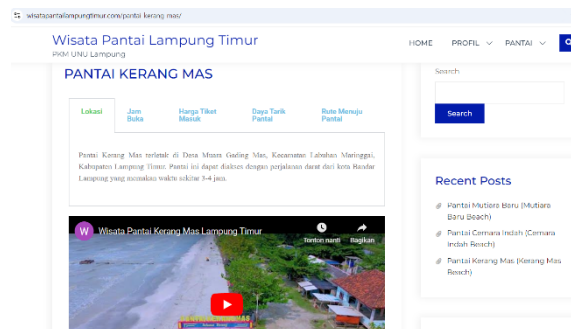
wisatapantailampungtimur.com/pantai-kerang-mas/

Wisata Pantai Lampung Timur
PKM UNU Lampung

HOME PROFIL PANTAI

PANTAI KERANG MAS

Lokasi | Jam Buka | Harga Tiket Masuk | Daya Tarik Pantai | Rute Menuju Pantai

Pantai Kerang Mas terletak di Desa Muara Gading Mas, Kecamatan Labuhan Maringgai, Kabupaten Lampung Timur. Pantai ini dapat diakses dengan perjalanan darat dari kota Bandar Lampung yang memakan waktu sekitar 3-4 jam.

W Wisata Pantai Kerang Mas Lampung Timur
Tonton nanti Bagikan

Search

Search

Recent Posts

Pantai Mutiara Baru (Mutiara Baru Beach)

Pantai Cemara Indah (Cemara Indah Beach)

Pantai Kerang Mas (Kerang Mas Beach)